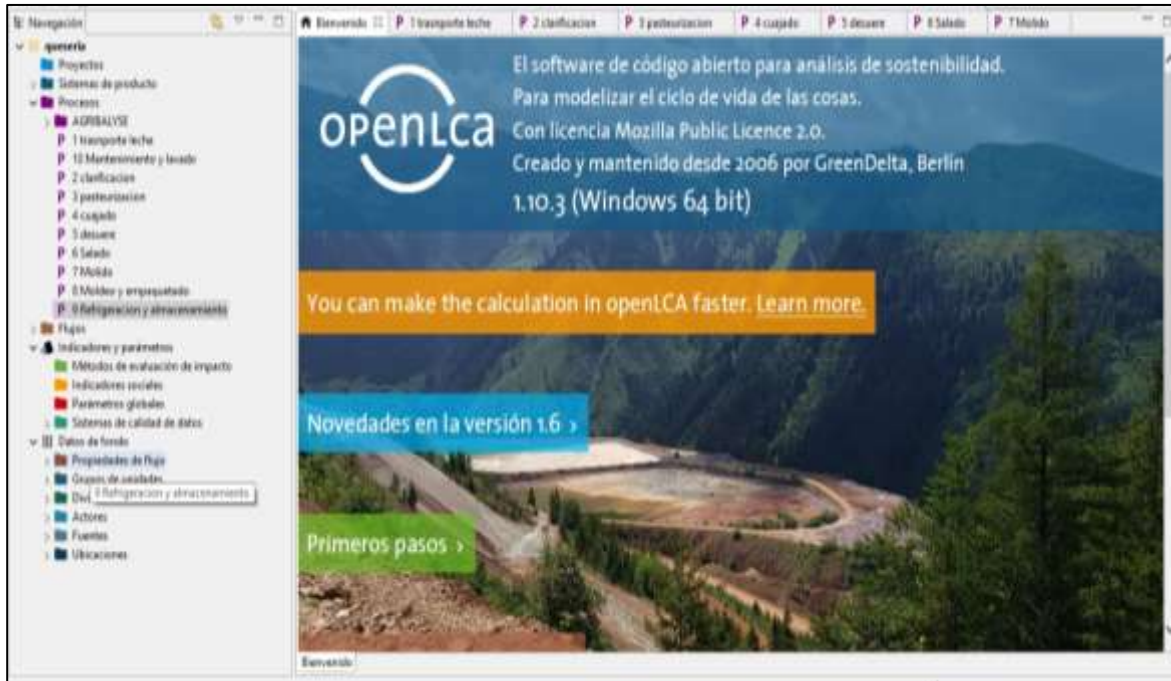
Navegación

queseria
Proyectos
Sistemas de producto
Procesos
AGRIBALYSE
P 1 transporte leche
P 10 Mantenimiento y lavado
P 2 clarificacion
P 3 pasteurizacion
P 4 cuajado
P 5 desuere
P 6 Salado
P 7 Molido
P 8 Moldeo y empaquetado
P 9 Refrigeracion y almacenamiento
Flujos
Indicadores y parámetros
Métodos de evaluación de impacto
Indicadores sociales
Parámetros globales
Sistemas de calidad de datos
Datos de fondo
Propiedades de flujo
Grupos de unidades
Divi
9 Refrigeracion y almacenamiento
Actores
Fuentes
Ubicaciones

Bienvenido | P 1 transporte leche | P 2 clarificacion | P 3 pasteurizacion | P 4 cuajado | P 5 desuere | P 6 Salado | P 7 Molido

openLCA

El software de código abierto para análisis de sostenibilidad.
Para modelizar el ciclo de vida de las cosas.
Con licencia Mozilla Public Licence 2.0.
Creado y mantenido desde 2006 por GreenDelta, Berlin
1.10.3 (Windows 64 bit)

You can make the calculation in openLCA faster. Learn more.

Novedades en la versión 1.6 ›

Primeros pasos ›

Bienvenido